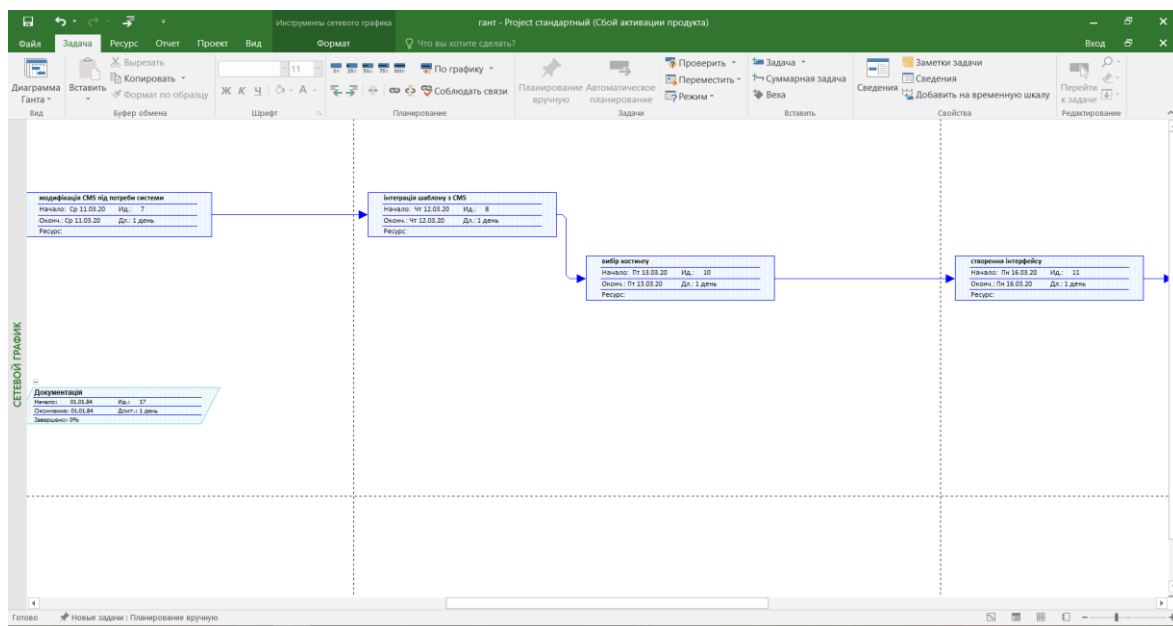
Инструменты сетевого графика

гант - Project стандартный (Сбой активации продукта)

Файл Задача Ресурс Отчет Проект Вид Формат Что вы хотите сделать? Вход

Диаграмма Ганта
Вид

Вставить
Вырезать
Копировать
Формат по образцу
Буфер обмена

11
Ж К Ч
Шрифт

По графику
Соблюдать связи
Планирование

Планирование вручную
Автоматическое планирование
Проверить
Переместить
Режим
Задачи

Задача
Суммарная задача
Веха
Вставить

Сведения
Заметки задачи
Сведения
Добавить на временную шкалу
Свойства

Перейти к задаче
Редактирование

СЕТЕВОЙ ГРАФИК

модифікація CMS під потреби системи
Начало: Ср 11.03.20 Ид.: 7
Оконч.: Ср 11.03.20 Дл.: 1 день
Ресурс:

інтеграція шаблону з CMS
Начало: Чт 12.03.20 Ид.: 8
Оконч.: Чт 12.03.20 Дл.: 1 день
Ресурс:

вибір хостингу
Начало: Пт 13.03.20 Ид.: 10
Оконч.: Пт 13.03.20 Дл.: 1 день
Ресурс:

створення інтерфейсу
Начало: Пн 16.03.20 Ид.: 11
Оконч.: Пн 16.03.20 Дл.: 1 день
Ресурс:

Документація
Начало: 01.01.84 Ид.: 17
Окончание: 01.01.84 Длит.: 1 день
Завершено: 0%

Готово Новые задачи : Планирование вручную